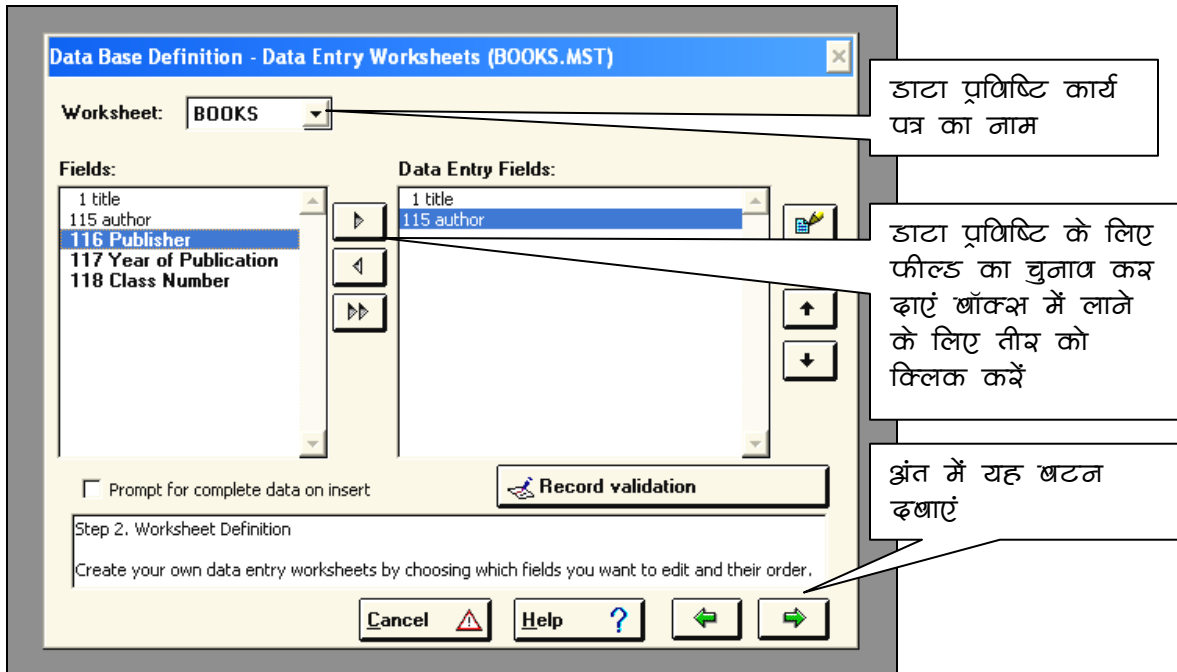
Data Base Definition - Data Entry Worksheets (BOOKS.MST)

Worksheet: BOOKS

डाटा प्रविष्टि कार्य पत्र का नाम

Fields:
1 title
115 author
116 Publisher
117 Year of Publication
118 Class Number

Data Entry Fields:
1 title
115 author

डाटा प्रविष्टि के लिए फील्ड का चुनाव कर दाएं बॉक्स में लाने के लिए तीर को क्लिक करें

Prompt for complete data on insert

Record validation

अंत में यह बटन दबाएं

Step 2. Worksheet Definition

Create your own data entry worksheets by choosing which fields you want to edit and their order.

Cancel Help ?